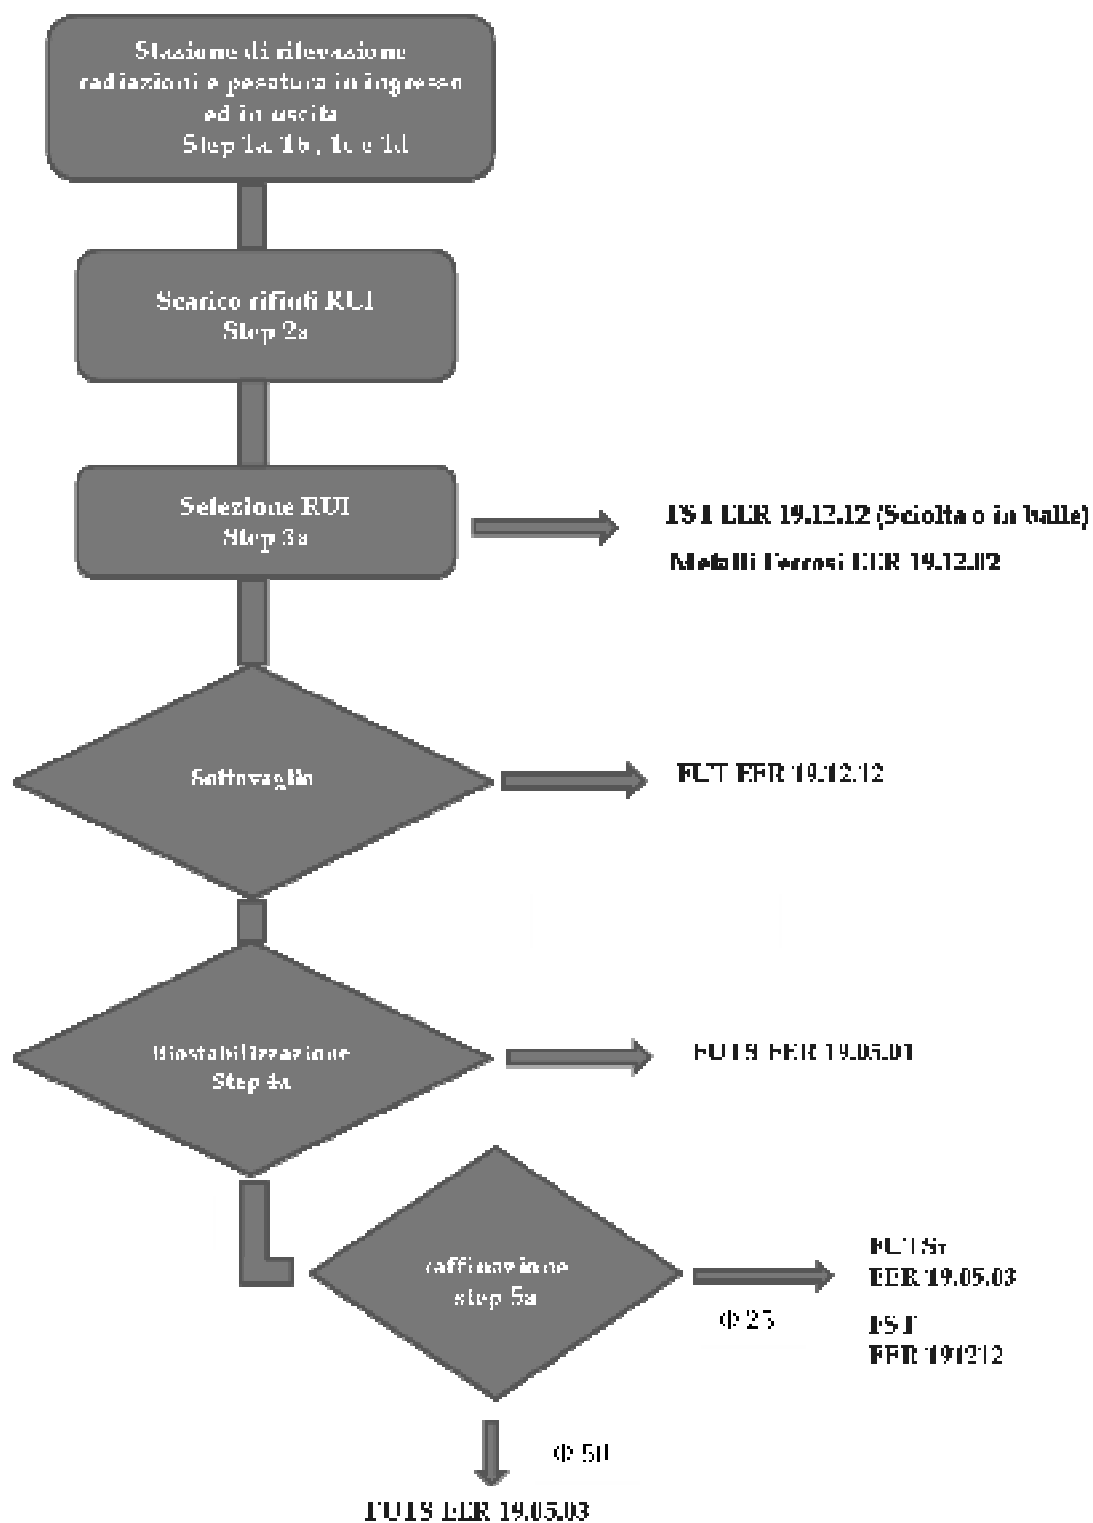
Stazione di rilevazione radiazioni e pesatura in ingresso ed in uscita
Step 1a, 1b, 1c e 1d

Scarico rifiuti RUI
Step 2a

Selezione RUI
Step 3a

FST EER 19.12.12 (Sciolta o in balle)

Metalli Ferrosi EER 19.12.02

Sottovaglio

FUT EER 19.12.12

Biostabilizzazione
Step 4a

FUTS EER 19.05.01

raffinazione
step 5a

FUTSr
EER 19.05.03

Φ 25

FST
EER 191212

Φ 50

FUTS EER 19.05.03